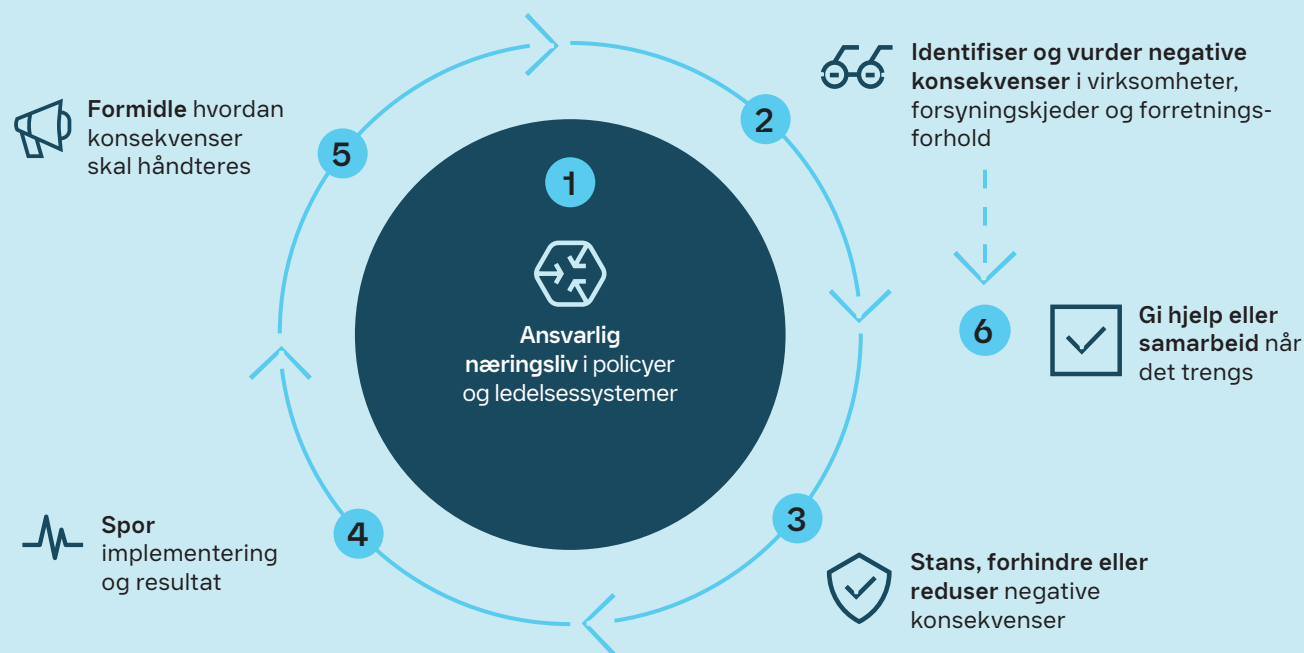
1

Ansvarlig næringsliv i policyer og ledelsessystemer

2

Identifiser og vurder negative konsekvenser i virksomheter, forsyningskjeder og forretningsforhold

6

Gi hjelp eller samarbeid når det trengs

3

Stans, forhindre eller reduser negative konsekvenser

4

Spor implementering og resultat

5

Formidle hvordan konsekvenser skal håndteres